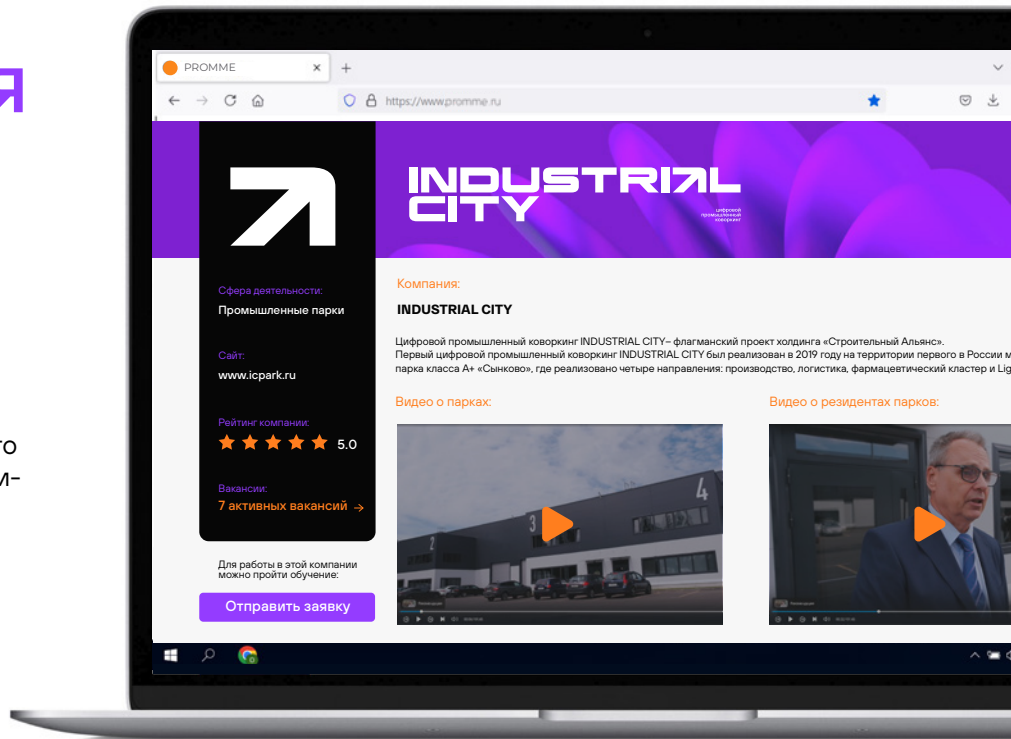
PROMME

https://www.promme.ru

INDUSTRIAL CITY

цифровой промышленный коворкинг

Сфера деятельности:
Промышленные парки

Сайт:
www.icpark.ru

Рейтинг компании:
5.0

Вакансии:
7 активных вакансий →

Для работы в этой компании можно пройти обучение:

Отправить заявку

Компания:

INDUSTRIAL CITY

Цифровой промышленный коворкинг INDUSTRIAL CITY– флагманский проект холдинга «Строительный Альянс».
Первый цифровой промышленный коворкинг INDUSTRIAL CITY был реализован в 2019 году на территории первого в России м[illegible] парка класса А+ «Сынково», где реализовано четыре направления: производство, логистика, фармацевтический кластер и Lig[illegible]

Видео о парках:

Видео о резидентах парков:

то
и-